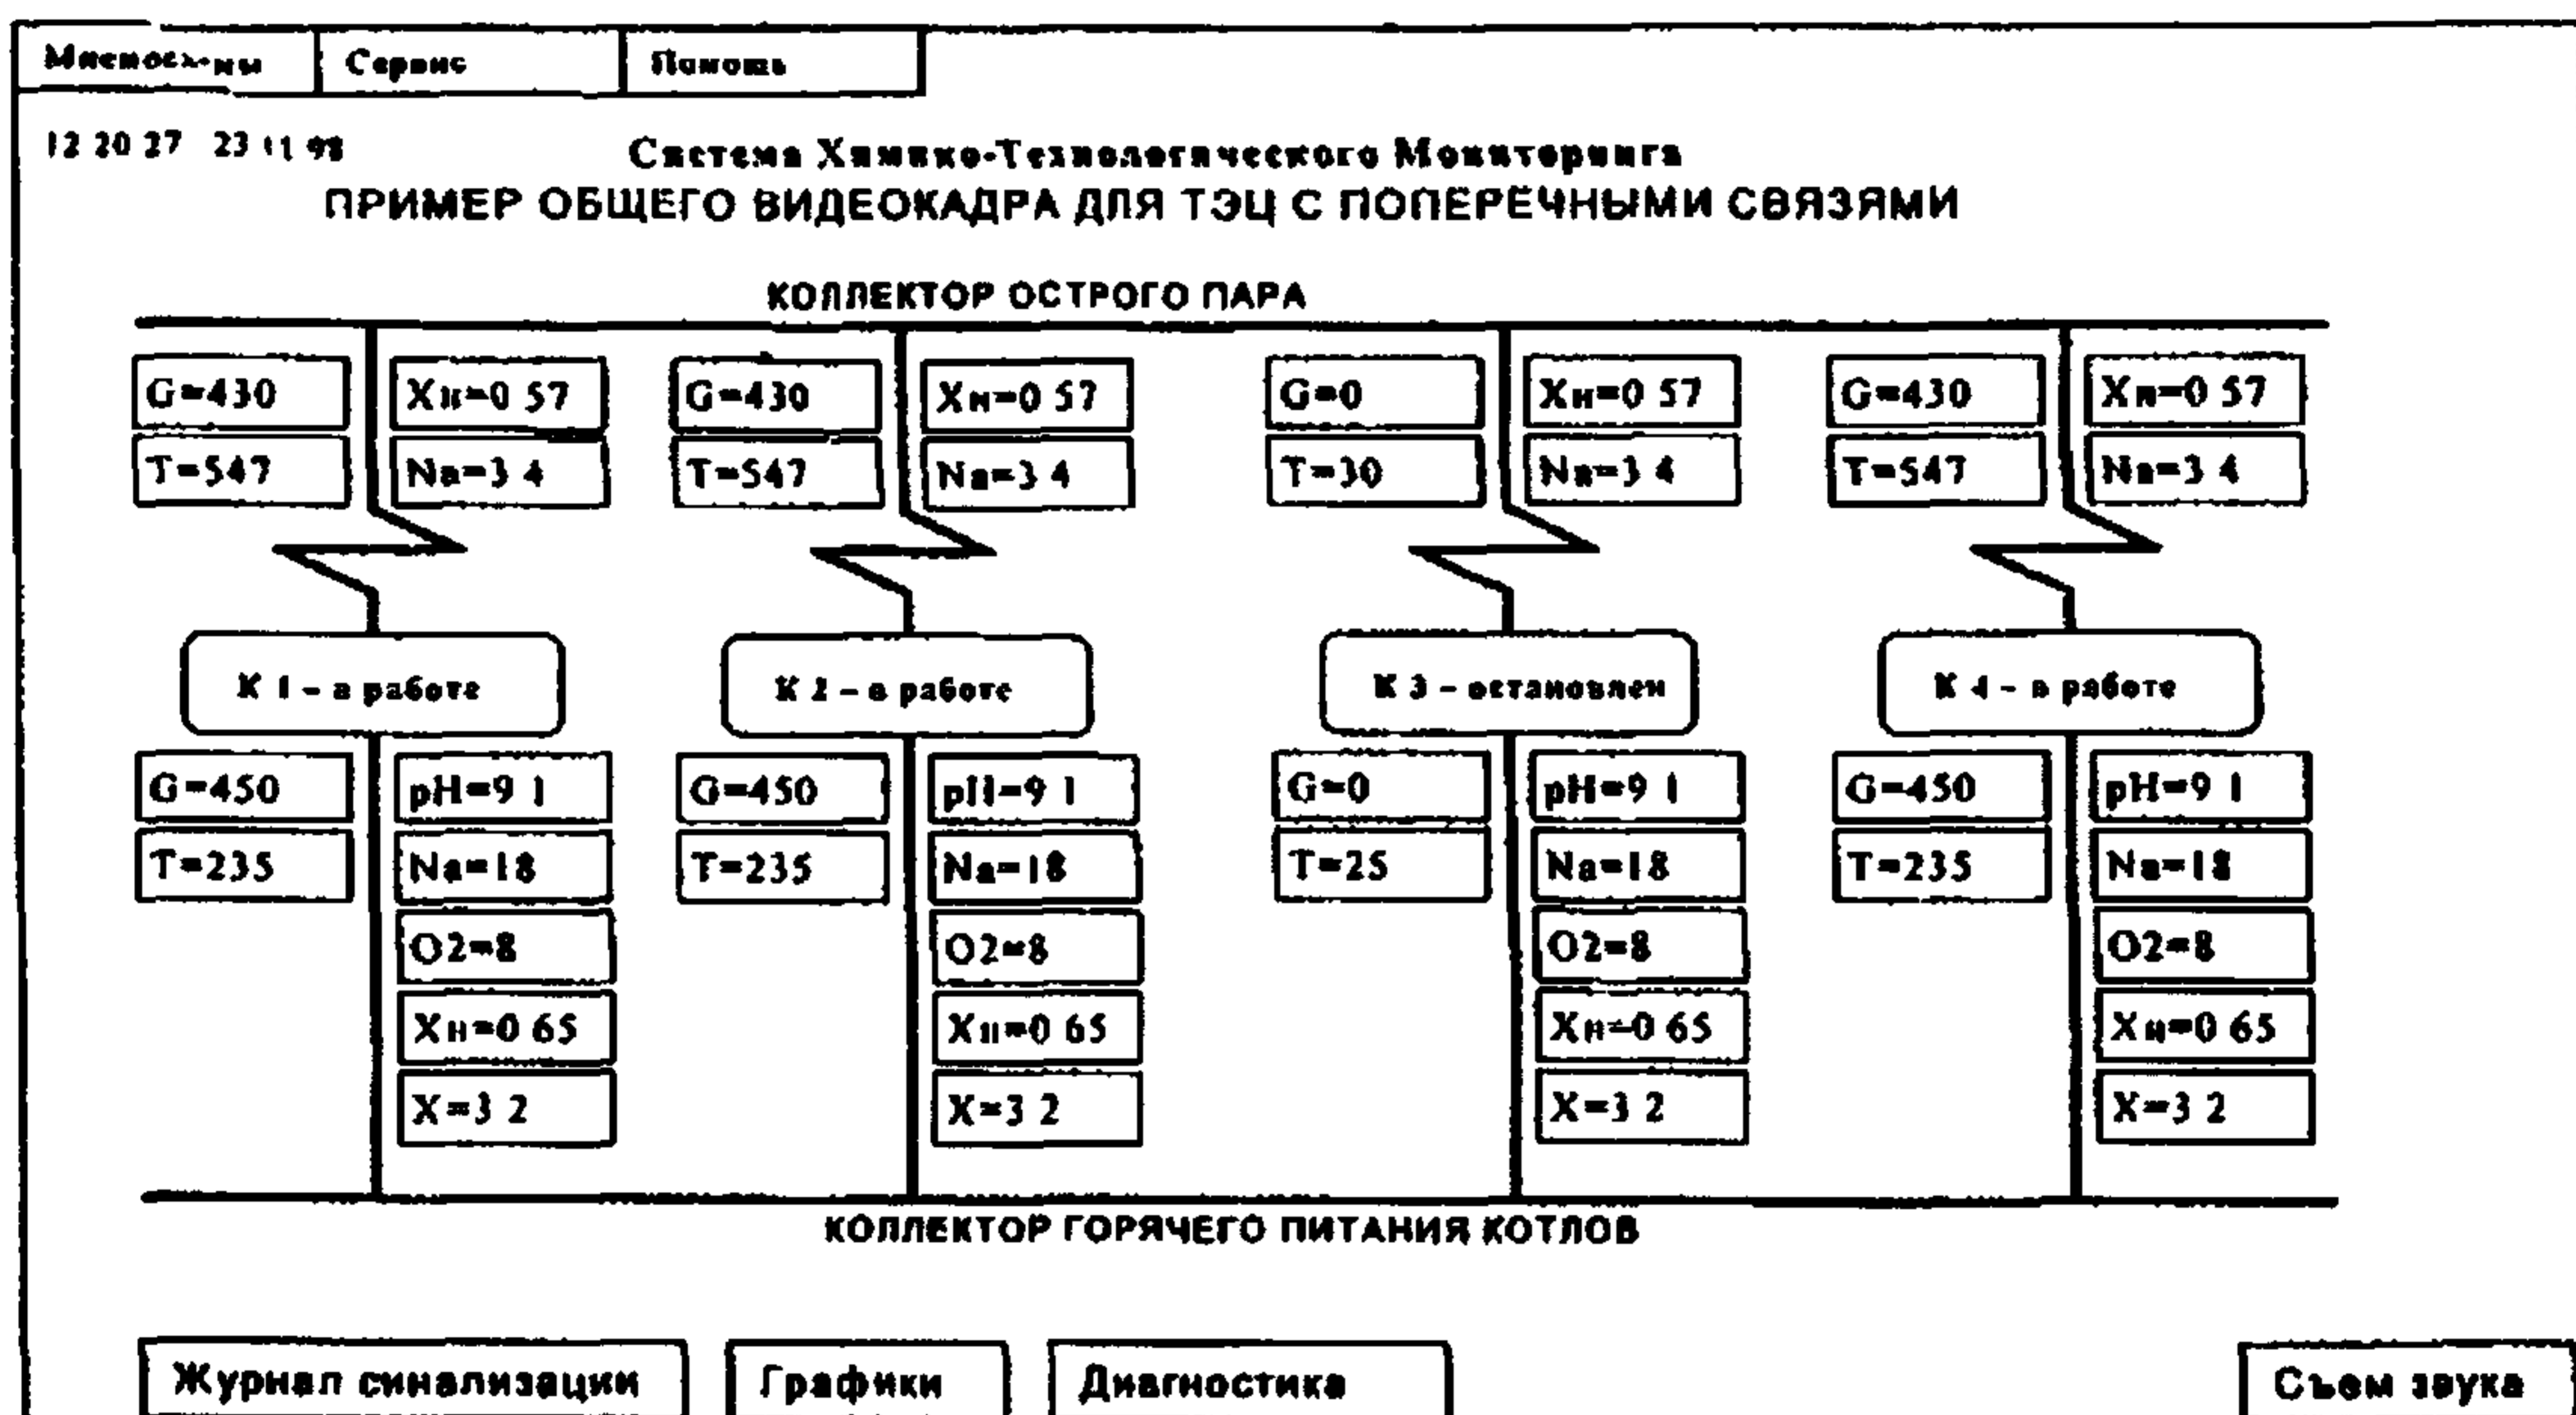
Мнемосхемы | Сервис | Помощь

12 20 27 23 11 98

Система Химико-Технологического Мониторинга

ПРИМЕР ОБЩЕГО ВИДЕОКАДРА ДЛЯ ТЭЦ С ПОПЕРЕЧНЫМИ СВЯЗЯМИ

КОЛЛЕКТОР ОСТРОГО ПАРА

G=430
T=547
Xн=0 57
Na=3 4

G=430
T=547
Xн=0 57
Na=3 4

G=0
T=30
Xн=0 57
Na=3 4

G=430
T=547
Xн=0 57
Na=3 4

К 1 – в работе

К 2 – в работе

К 3 – остановлен

К 4 – в работе

G=450
T=235
pH=9 1
Na=18
O2=8
Xн=0 65
X=3 2

G=450
T=235
pH=9 1
Na=18
O2=8
Xн=0 65
X=3 2

G=0
T=25
pH=9 1
Na=18
O2=8
Xн=0 65
X=3 2

G=450
T=235
pH=9 1
Na=18
O2=8
Xн=0 65
X=3 2

КОЛЛЕКТОР ГОРЯЧЕГО ПИТАНИЯ КОТЛОВ

Журнал синализации | Графики | Диагностика | Съем звука